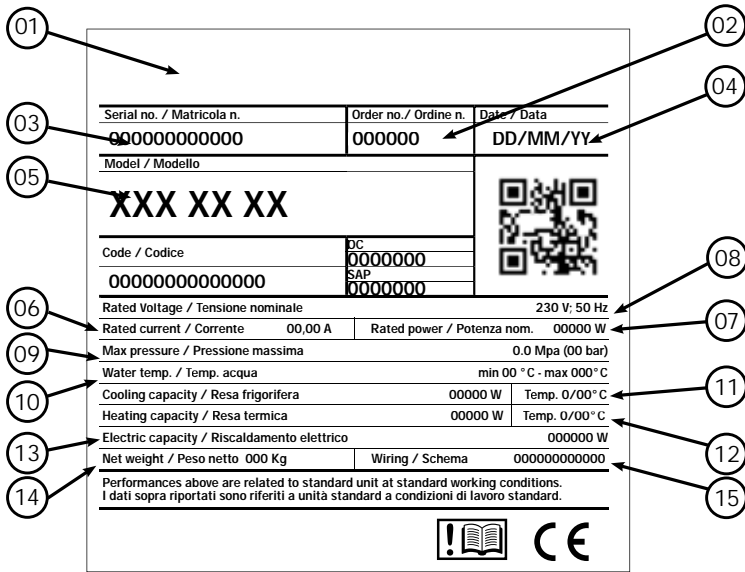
01
02
04
03
05
08
06
07
09
10
11
13
12
14
15

Serial no. / Matricola n.
000000000000

Order no./ Ordine n.
000000

Date / Data
DD/MM/YY

Model / Modello
XXX XX XX

Code / Codice
00000000000000

OC
0000000
SAP
0000000

Rated Voltage / Tensione nominale 230 V; 50 Hz

Rated current / Corrente 00,00 A

Rated power / Potenza nom. 00000 W

Max pressure / Pressione massima 0.0 Mpa (00 bar)

Water temp. / Temp. acqua min 00 °C - max 000°C

Cooling capacity / Resa frigorifera 00000 W Temp. 0/00°C

Heating capacity / Resa termica 00000 W Temp. 0/00°C

Electric capacity / Riscaldamento elettrico 000000 W

Net weight / Peso netto 000 Kg

Wiring / Schema 000000000000

Performances above are related to standard unit at standard working conditions.
I dati sopra riportati sono riferiti a unità standard a condizioni di lavoro standard.

CE